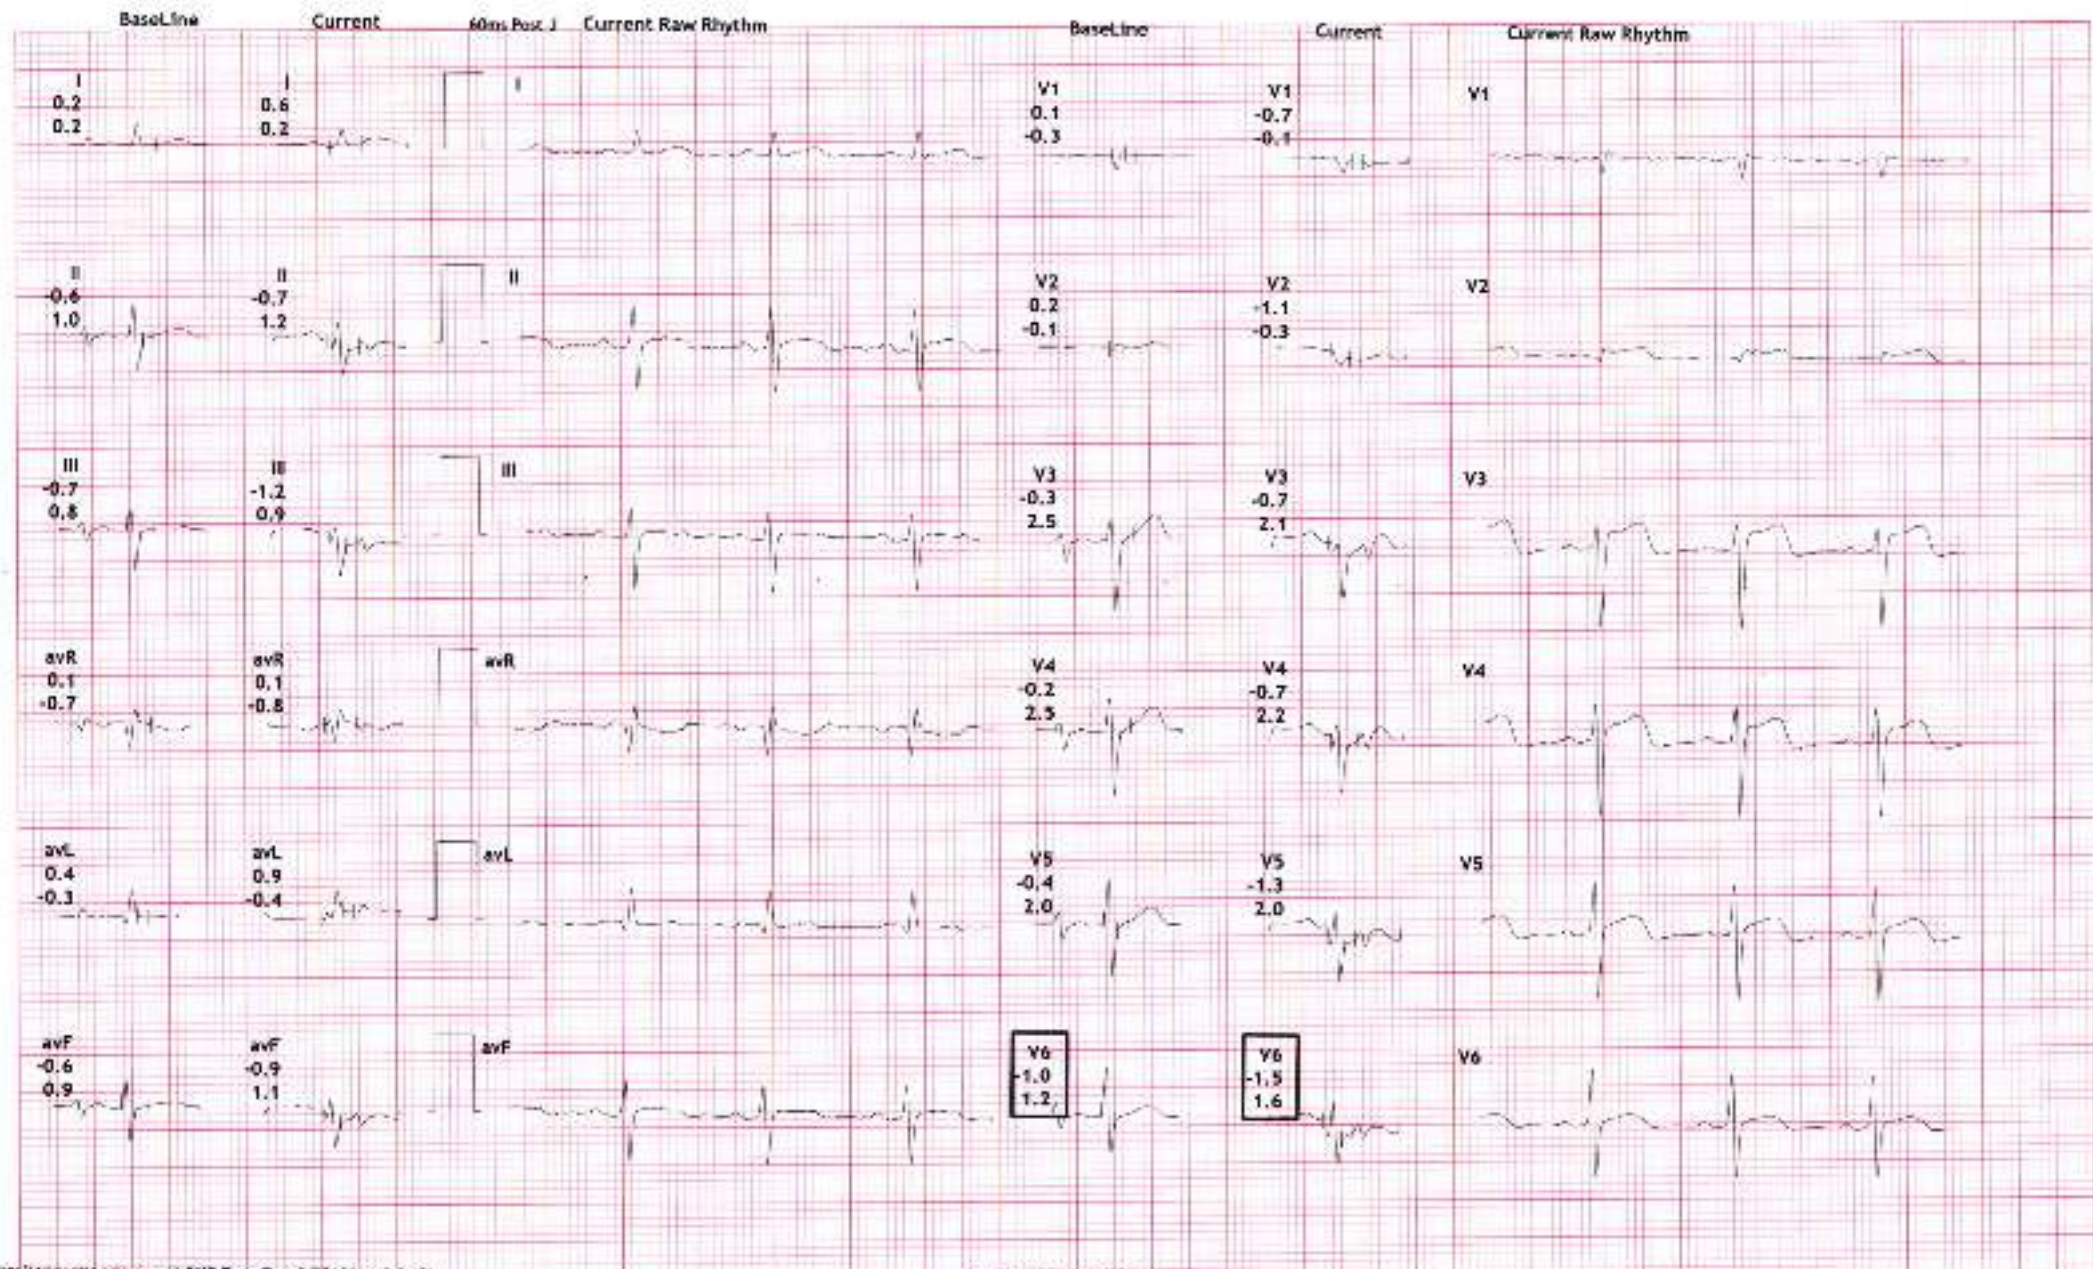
BaseLine Current 60ms Post J Current Raw Rhythm BaseLine Current Current Raw Rhythm

I
0.2
0.2

I
0.6
0.2

I

V1
0.1
-0.3

V1
-0.7
-0.1

V1

II
-0.6
1.0

II
-0.7
1.2

II

V2
0.2
-0.1

V2
-1.1
-0.3

V2

III
-0.7
0.8

III
-1.2
0.9

III

V3
-0.3
2.5

V3
-0.7
2.1

V3

avR
0.1
-0.7

avR
0.1
-0.8

avR

V4
-0.2
2.5

V4
-0.7
2.2

V4

avL
0.4
-0.3

avL
0.9
-0.4

avL

V5
-0.4
2.0

V5
-1.3
2.0

V5

avF
-0.6
0.9

avF
-0.9
1.1

avF

V6
-1.0
1.2

V6
-1.5
1.6

V6

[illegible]